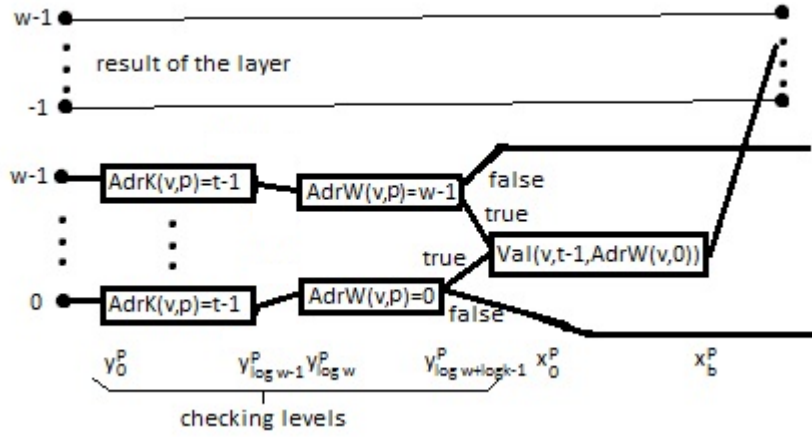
w-1

result of the layer

-1

w-1

AdrK(v,p)=t-1

AdrW(v,p)=w-1

false

true

true

Val(v,t-1,AdrW(v,0))

0

AdrK(v,p)=t-1

AdrW(v,p)=0

false

$y_0^p$ $y_{\log w-1}^p$ $y_{\log w}^p$ $y_{\log w+\log k-1}^p$ $x_0^p$ $x_b^p$

checking levels